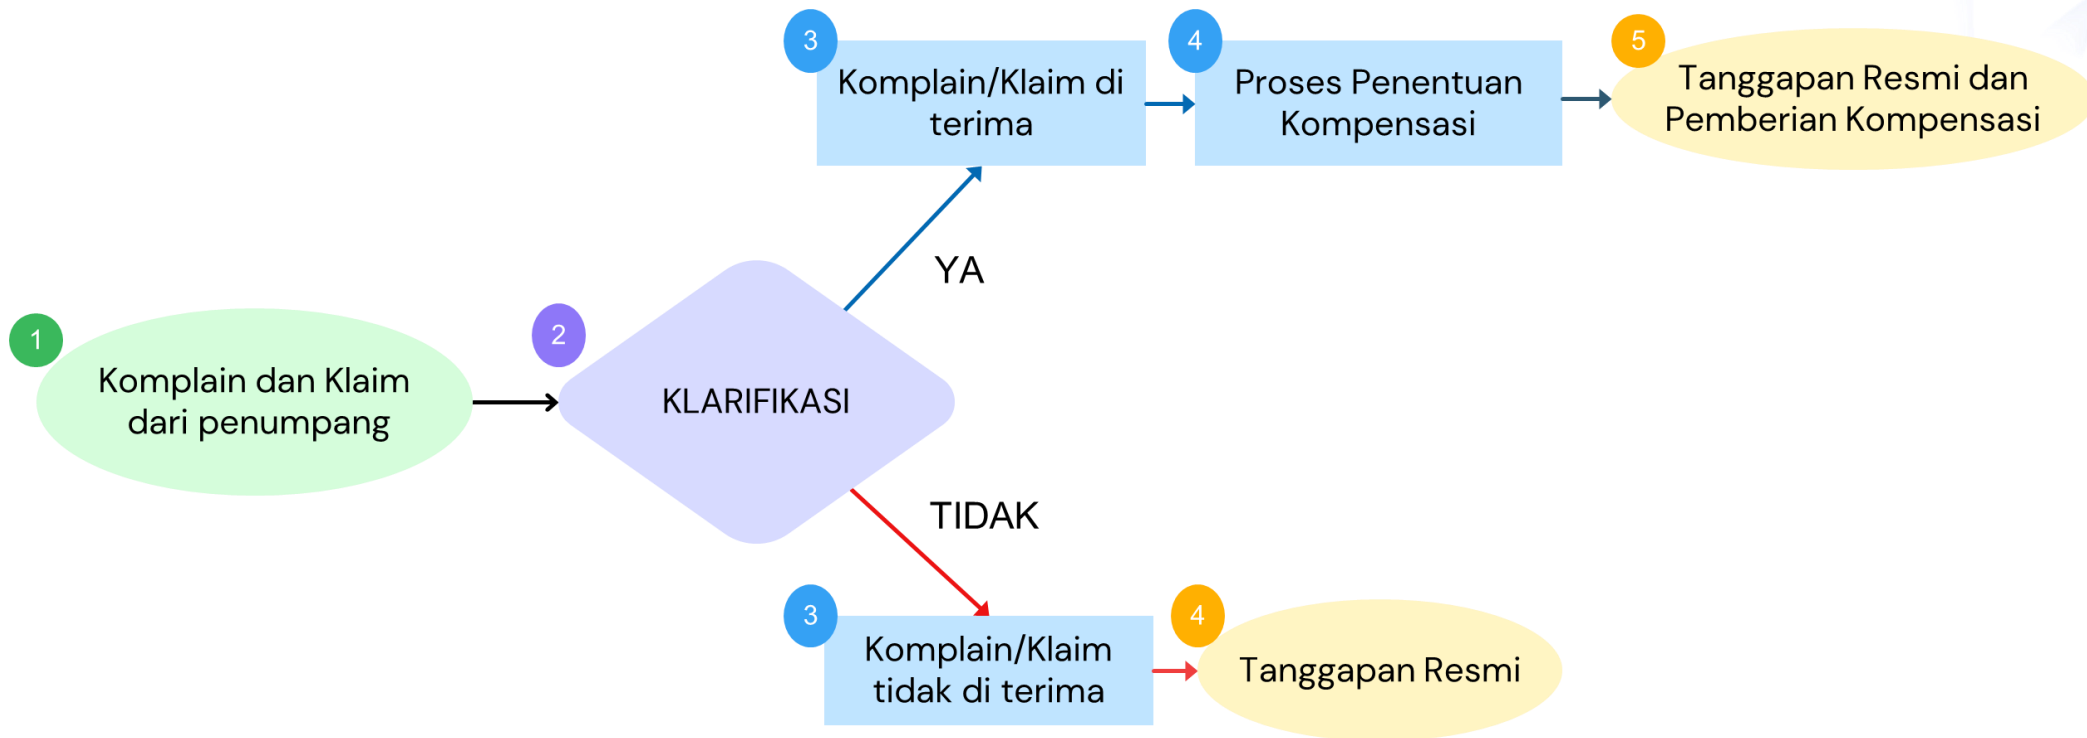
1
Komplain dan Klaim dari penumpang

2
KLARIFIKASI

YA

3
Komplain/Klaim di terima

4
Proses Penentuan Kompensasi

5
Tanggapan Resmi dan Pemberian Kompensasi

TIDAK

3
Komplain/Klaim tidak di terima

4
Tanggapan Resmi